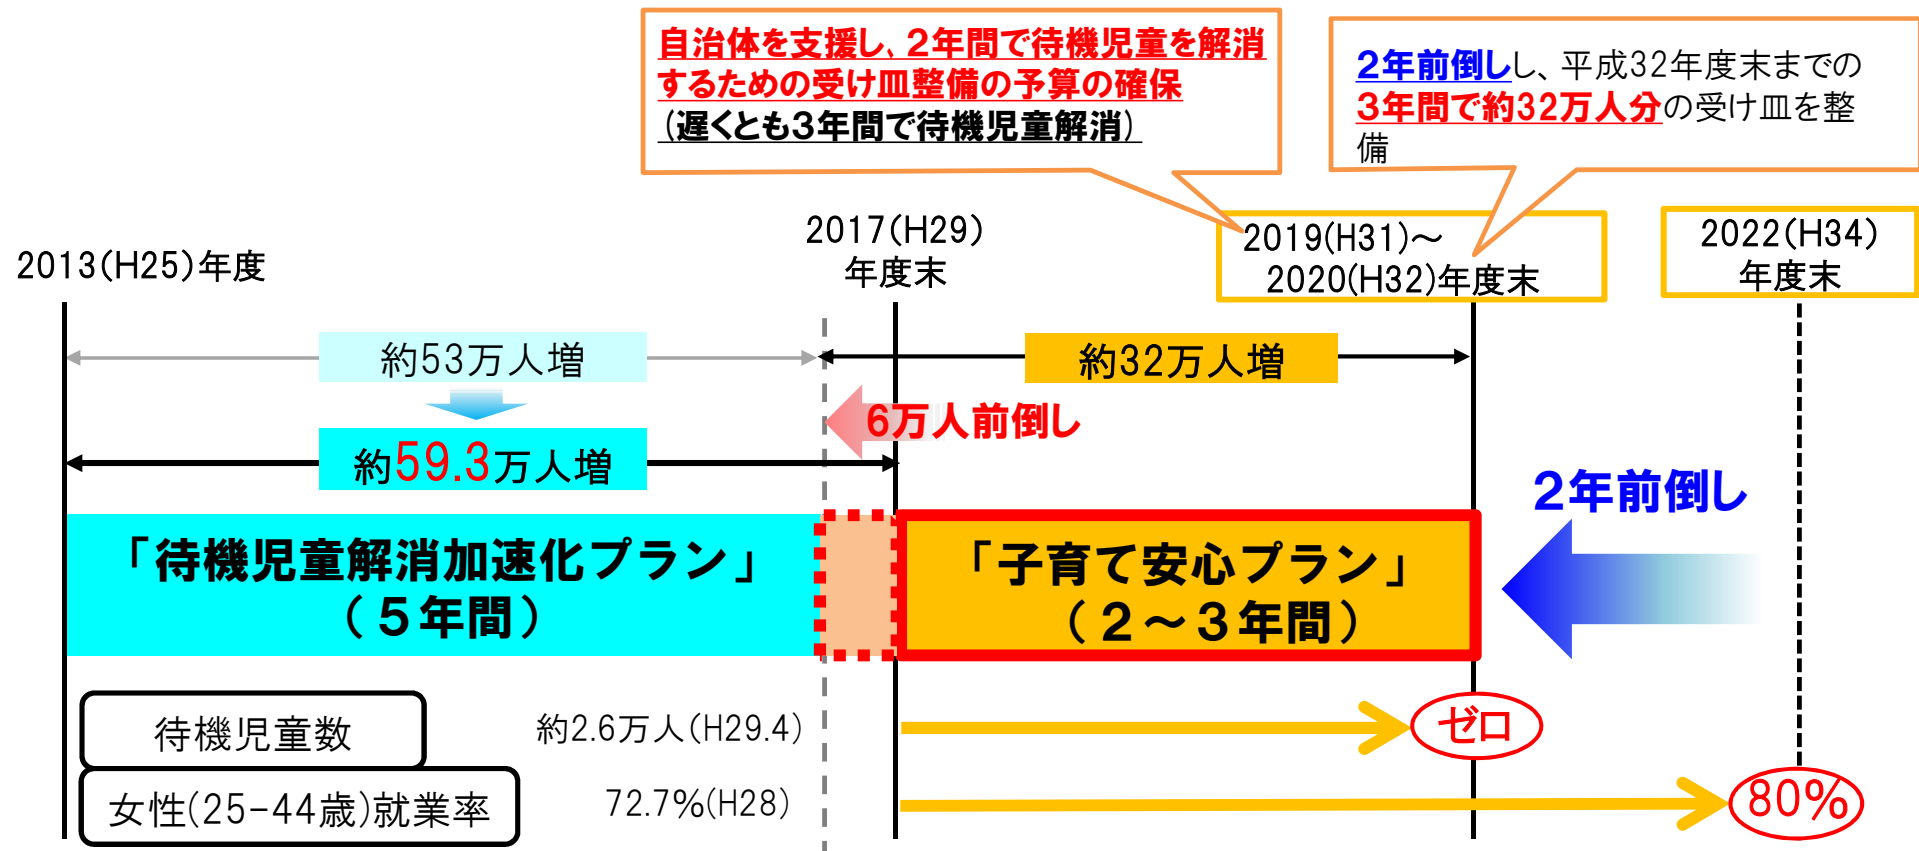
自治体を支援し、2年間で待機児童を解消するための受け皿整備の予算の確保
（遅くとも3年間で待機児童解消）

2年前倒しし、平成32年度末までの3年間で約32万人分の受け皿を整備

2013(H25)年度

2017(H29)
年度末

2019(H31)～
2020(H32)年度末

2022(H34)
年度末

約53万人増

約32万人増

6万人前倒し

約59.3万人増

2年前倒し

「待機児童解消加速化プラン」
（５年間）

「子育て安心プラン」
（２～３年間）

待機児童数

約2.6万人(H29.4)

ゼロ

女性(25-44歳)就業率

72.7%(H28)

80%